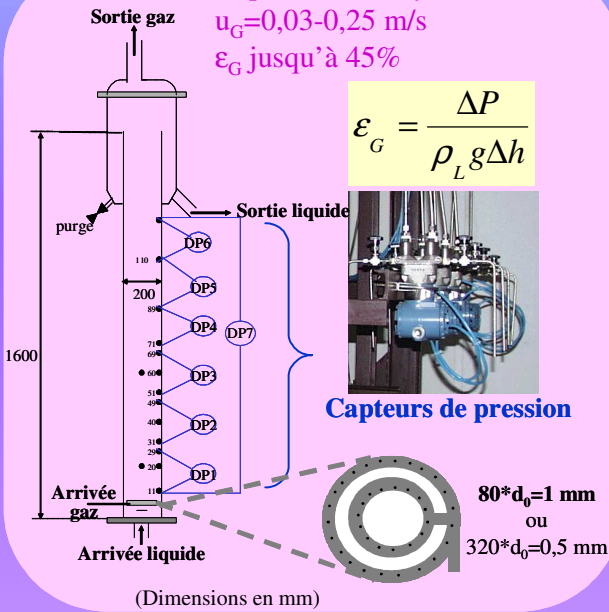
Sortie gaz

$u_G$=0,03-0,25 m/s
$\varepsilon_G$ jusqu'à 45%

$\varepsilon_G = \frac{\Delta P}{\rho_L g \Delta h}$

purge

Sortie liquide

110

DP6

200

DP5

89

DP4

71
69

DP7

1600

60

DP3

51
49

40

DP2

31
29

20

DP1

11

Capteurs de pression

Arrivée gaz

Arrivée liquide

80*$d_0$=1 mm
ou
320*$d_0$=0,5 mm

(Dimensions en mm)